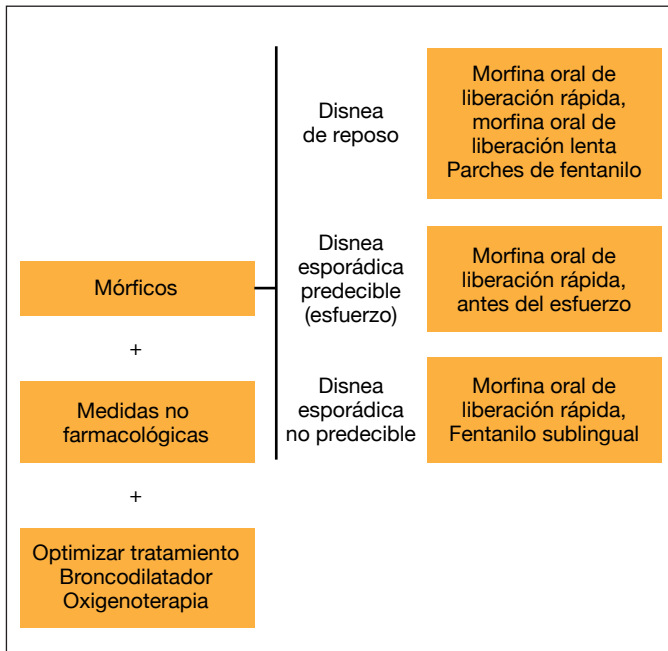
Mórficos

+

Medidas no farmacológicas

+

Optimizar tratamiento
Broncodilatador
Oxigenoterapia

Disnea de reposo

Morfina oral de liberación rápida, morfina oral de liberación lenta
Parches de fentanilo

Disnea esporádica predecible (esfuerzo)

Morfina oral de liberación rápida, antes del esfuerzo

Disnea esporádica no predecible

Morfina oral de liberación rápida, Fentanilo sublingual